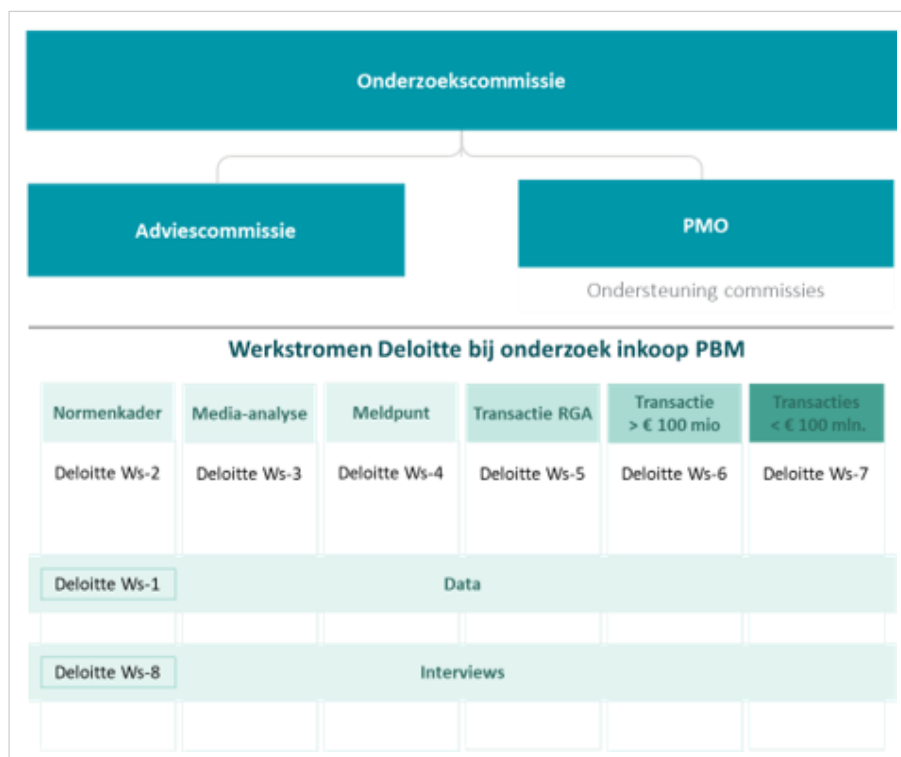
Onderzoekscommissie

Adviescommissie

PMO

Ondersteuning commissies

Werkstromen Deloitte bij onderzoek inkoop PBM

| Normenkader | Media-analyse | Meldpunt | Transactie RGA | Transactie > € 100 mio | Transacties < € 100 mln. |
|---|---|---|---|---|---|
| Deloitte Ws-2 | Deloitte Ws-3 | Deloitte Ws-4 | Deloitte Ws-5 | Deloitte Ws-6 | Deloitte Ws-7 |

Deloitte Ws-1 Data

Deloitte Ws-8 Interviews